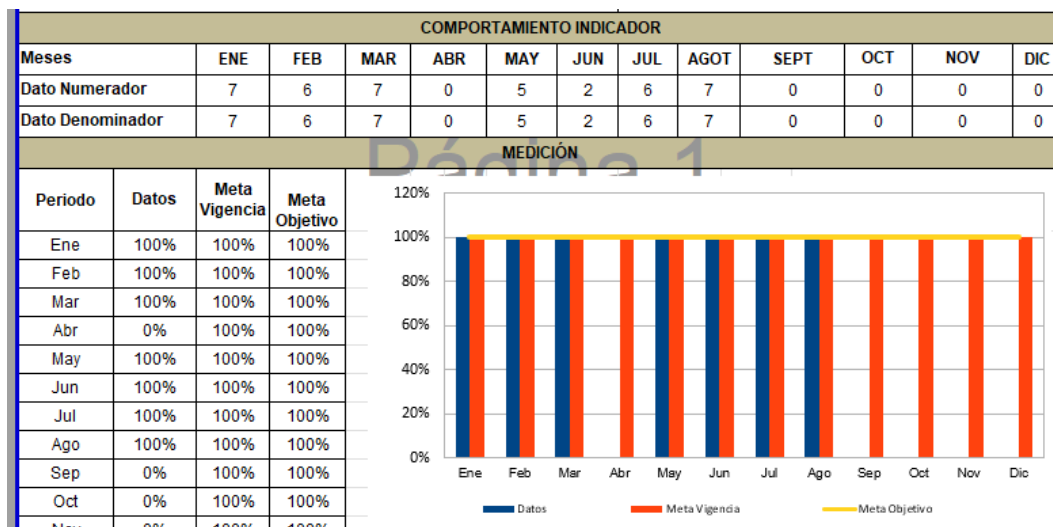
COMPORTAMIENTO INDICADOR

| Meses | ENE | FEB | MAR | ABR | MAY | JUN | JUL | AGOT | SEPT | OCT | NOV | DIC |
|---|---|---|---|---|---|---|---|---|---|---|---|---|
| Dato Numerador | 7 | 6 | 7 | 0 | 5 | 2 | 6 | 7 | 0 | 0 | 0 | 0 |
| Dato Denominador | 7 | 6 | 7 | 0 | 5 | 2 | 6 | 7 | 0 | 0 | 0 | 0 |

MEDICIÓN

Página 1

| Periodo | Datos | Meta Vigencia | Meta Objetivo |
|---|---|---|---|
| Ene | 100% | 100% | 100% |
| Feb | 100% | 100% | 100% |
| Mar | 100% | 100% | 100% |
| Abr | 0% | 100% | 100% |
| May | 100% | 100% | 100% |
| Jun | 100% | 100% | 100% |
| Jul | 100% | 100% | 100% |
| Ago | 100% | 100% | 100% |
| Sep | 0% | 100% | 100% |
| Oct | 0% | 100% | 100% |
| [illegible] | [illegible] | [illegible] | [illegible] |

120%
100%
80%
60%
40%
20%
0%
Ene Feb Mar Abr May Jun Jul Ago Sep Oct Nov Dic

Datos
Meta Vigencia
Meta Objetivo